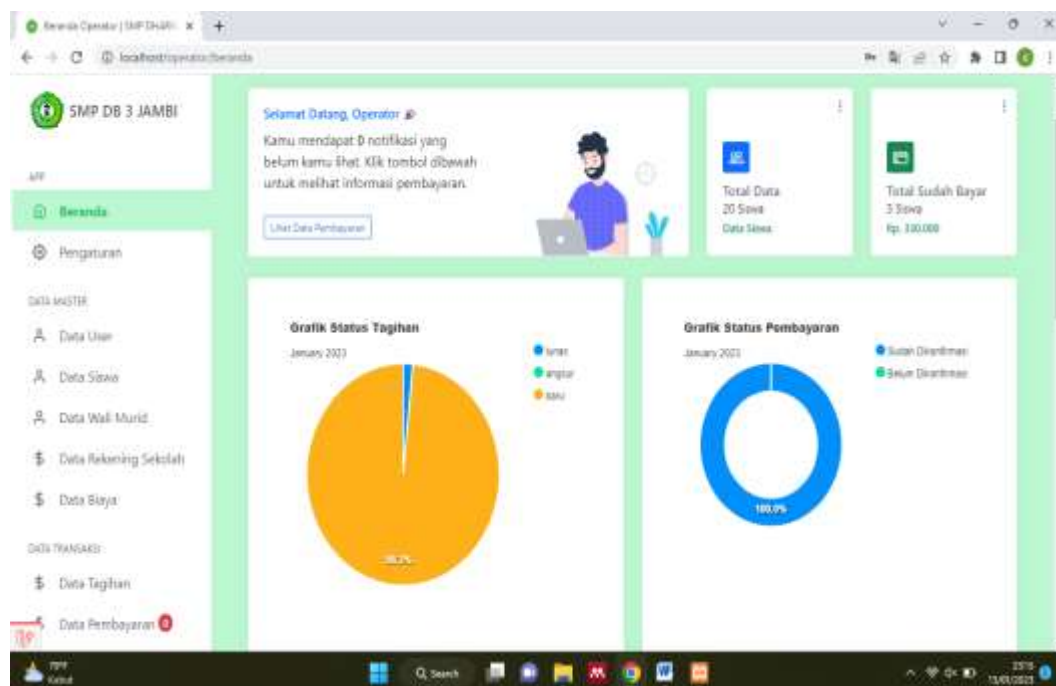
Beranda Operator | SMP DHARMA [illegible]

localhost/operator/beranda

SMP DB 3 JAMBI

APP

Beranda

Pengaturan

DATA MASTER

Data User

Data Siswa

Data Wali Murid

Data Rekening Sekolah

Data Biaya

DATA TRANSAKSI

Data Tagihan

Data Pembayaran

Selamat Datang, Operator

Kamu mendapat 0 notifikasi yang belum kamu lihat. Klik tombol dibawah untuk melihat informasi pembayaran.

Lihat Data Pembayaran

Total Data
20 Siswa
Data Siswa

Total Sudah Bayar
3 Siswa
Rp. 330.000

Grafik Status Tagihan

January 2023

lunas
angsur
baru

98.2%

Grafik Status Pembayaran

January 2023

Sudah Dikonfirmasi
Belum Dikonfirmasi

100.0%

Search